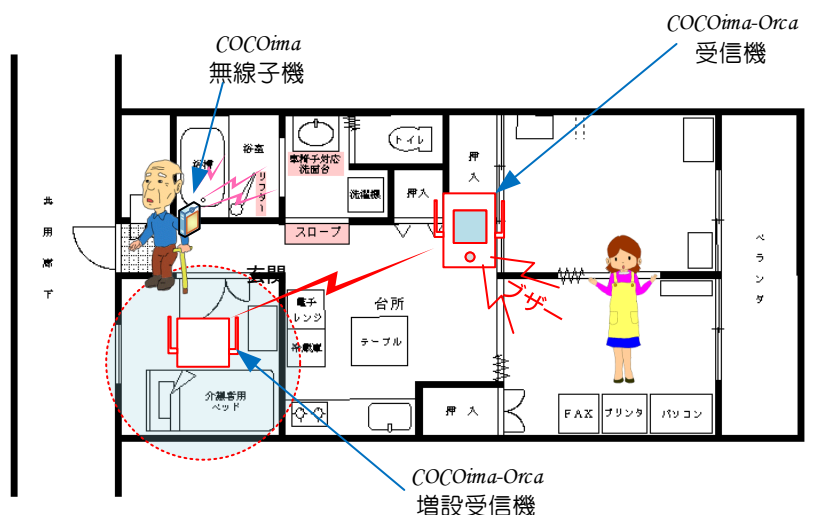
COCOima
無線子機

COCOima-Orca
受信機

浴槽
浴室
リフター
車椅子対応洗面台
トイレ
洗濯機
押入
押入
スロープ
共用廊下
玄関
電子レンジ
冷蔵庫
台所
テーブル
ブザー
ベランダ
介護者用ベッド
押入
FAX
プリンタ
パソコン

COCOima-Orca
増設受信機